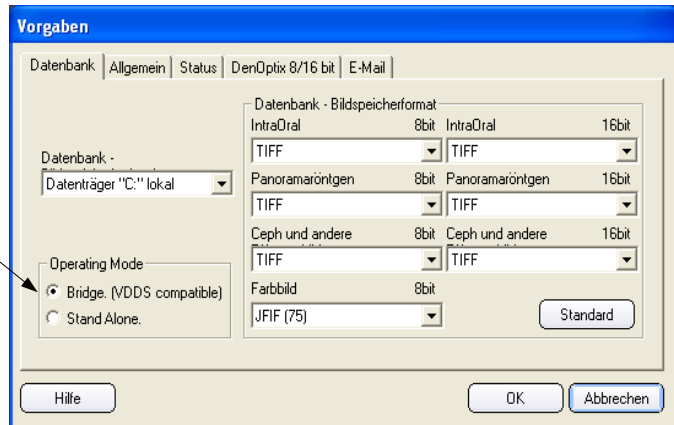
Vorgaben

Datenbank | Allgemein | Status | DenOptix 8/16 bit | E-Mail

Datenbank - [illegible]
Datenträger "C:" lokal

Operating Mode
Bridge. (VDDS compatible)
Stand Alone.

Datenbank - Bildspeicherformat
IntraOral 8bit
TIFF
IntraOral 16bit
TIFF
Panoramaröntgen 8bit
TIFF
Panoramaröntgen 16bit
TIFF
Ceph und andere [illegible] 8bit
TIFF
Ceph und andere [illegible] 16bit
TIFF
Farbbild 8bit
JFIF (75)
Standard

Hilfe
OK
Abbrechen